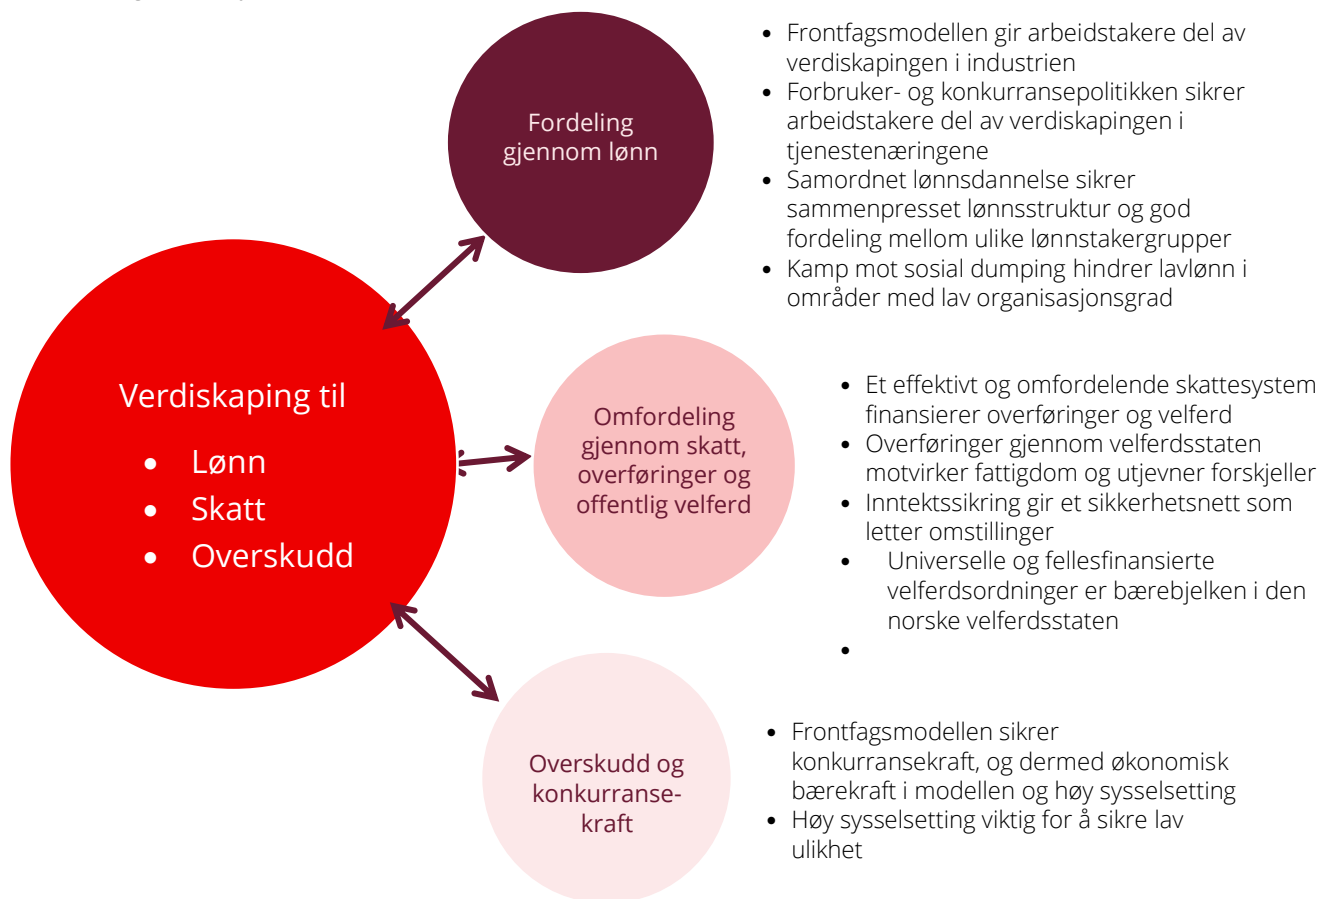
Fordeling gjennom lønn

- Frontfagsmodellen gir arbeidstakere del av verdiskapingen i industrien
- Forbruker- og konkurransepolitikken sikrer arbeidstakere del av verdiskapingen i tjenestenæringene
- Samordnet lønnsdannelse sikrer sammenpresset lønnsstruktur og god fordeling mellom ulike lønnstakergrupper
- Kamp mot sosial dumping hindrer lavlønn i områder med lav organisasjonsgrad

Verdiskaping til

- Lønn
- Skatt
- Overskudd

Omfordeling gjennom skatt, overføringer og offentlig velferd

- Et effektivt og omfordelende skattesystem finansierer overføringer og velferd
- Overføringer gjennom velferdsstaten motvirker fattigdom og utjevner forskjeller
- Inntektssikring gir et sikkerhetsnett som letter omstillinger
- Universelle og fellesfinansierte velferdsordninger er bærebjelken i den norske velferdsstaten
- 

Overskudd og konkurranse-kraft

- Frontfagsmodellen sikrer konkurransekraft, og dermed økonomisk bærekraft i modellen og høy sysselsetting
- Høy sysselsetting viktig for å sikre lav ulikhet